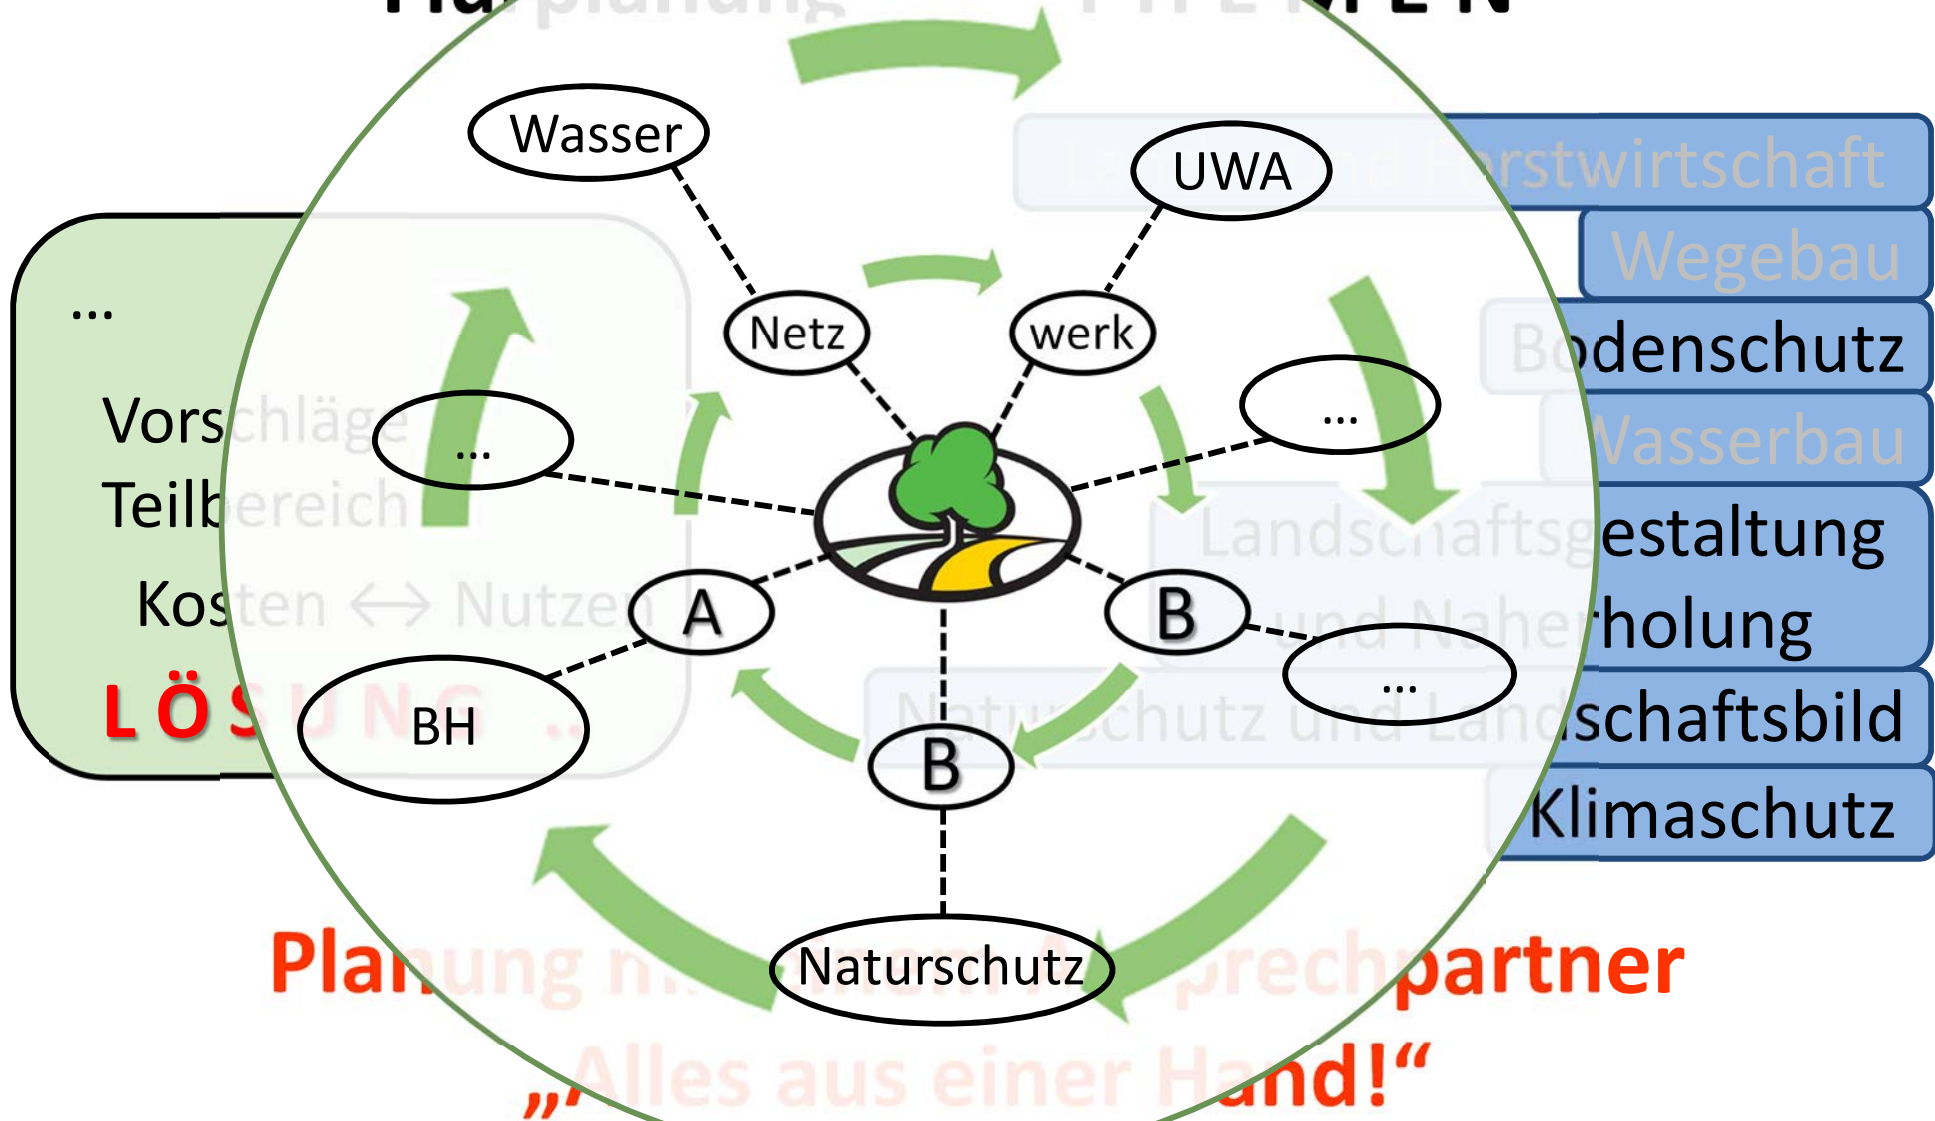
Wasser

UWA

Netz

werk

...

...

A

B

...

BH

B

Naturschutz

Flurplanung THEMEN

Land- und Forstwirtschaft

Wegebau

Bodenschutz

Wasserbau

Landschaftsgestaltung und Naherholung

Naturschutz und Landschaftsbild

Klimaschutz

...

Vorschläge

Teilbereich

Kosten ↔ Nutzen

LÖSUNG ...

Planung mit einem Ansprechpartner

„Alles aus einer Hand!“